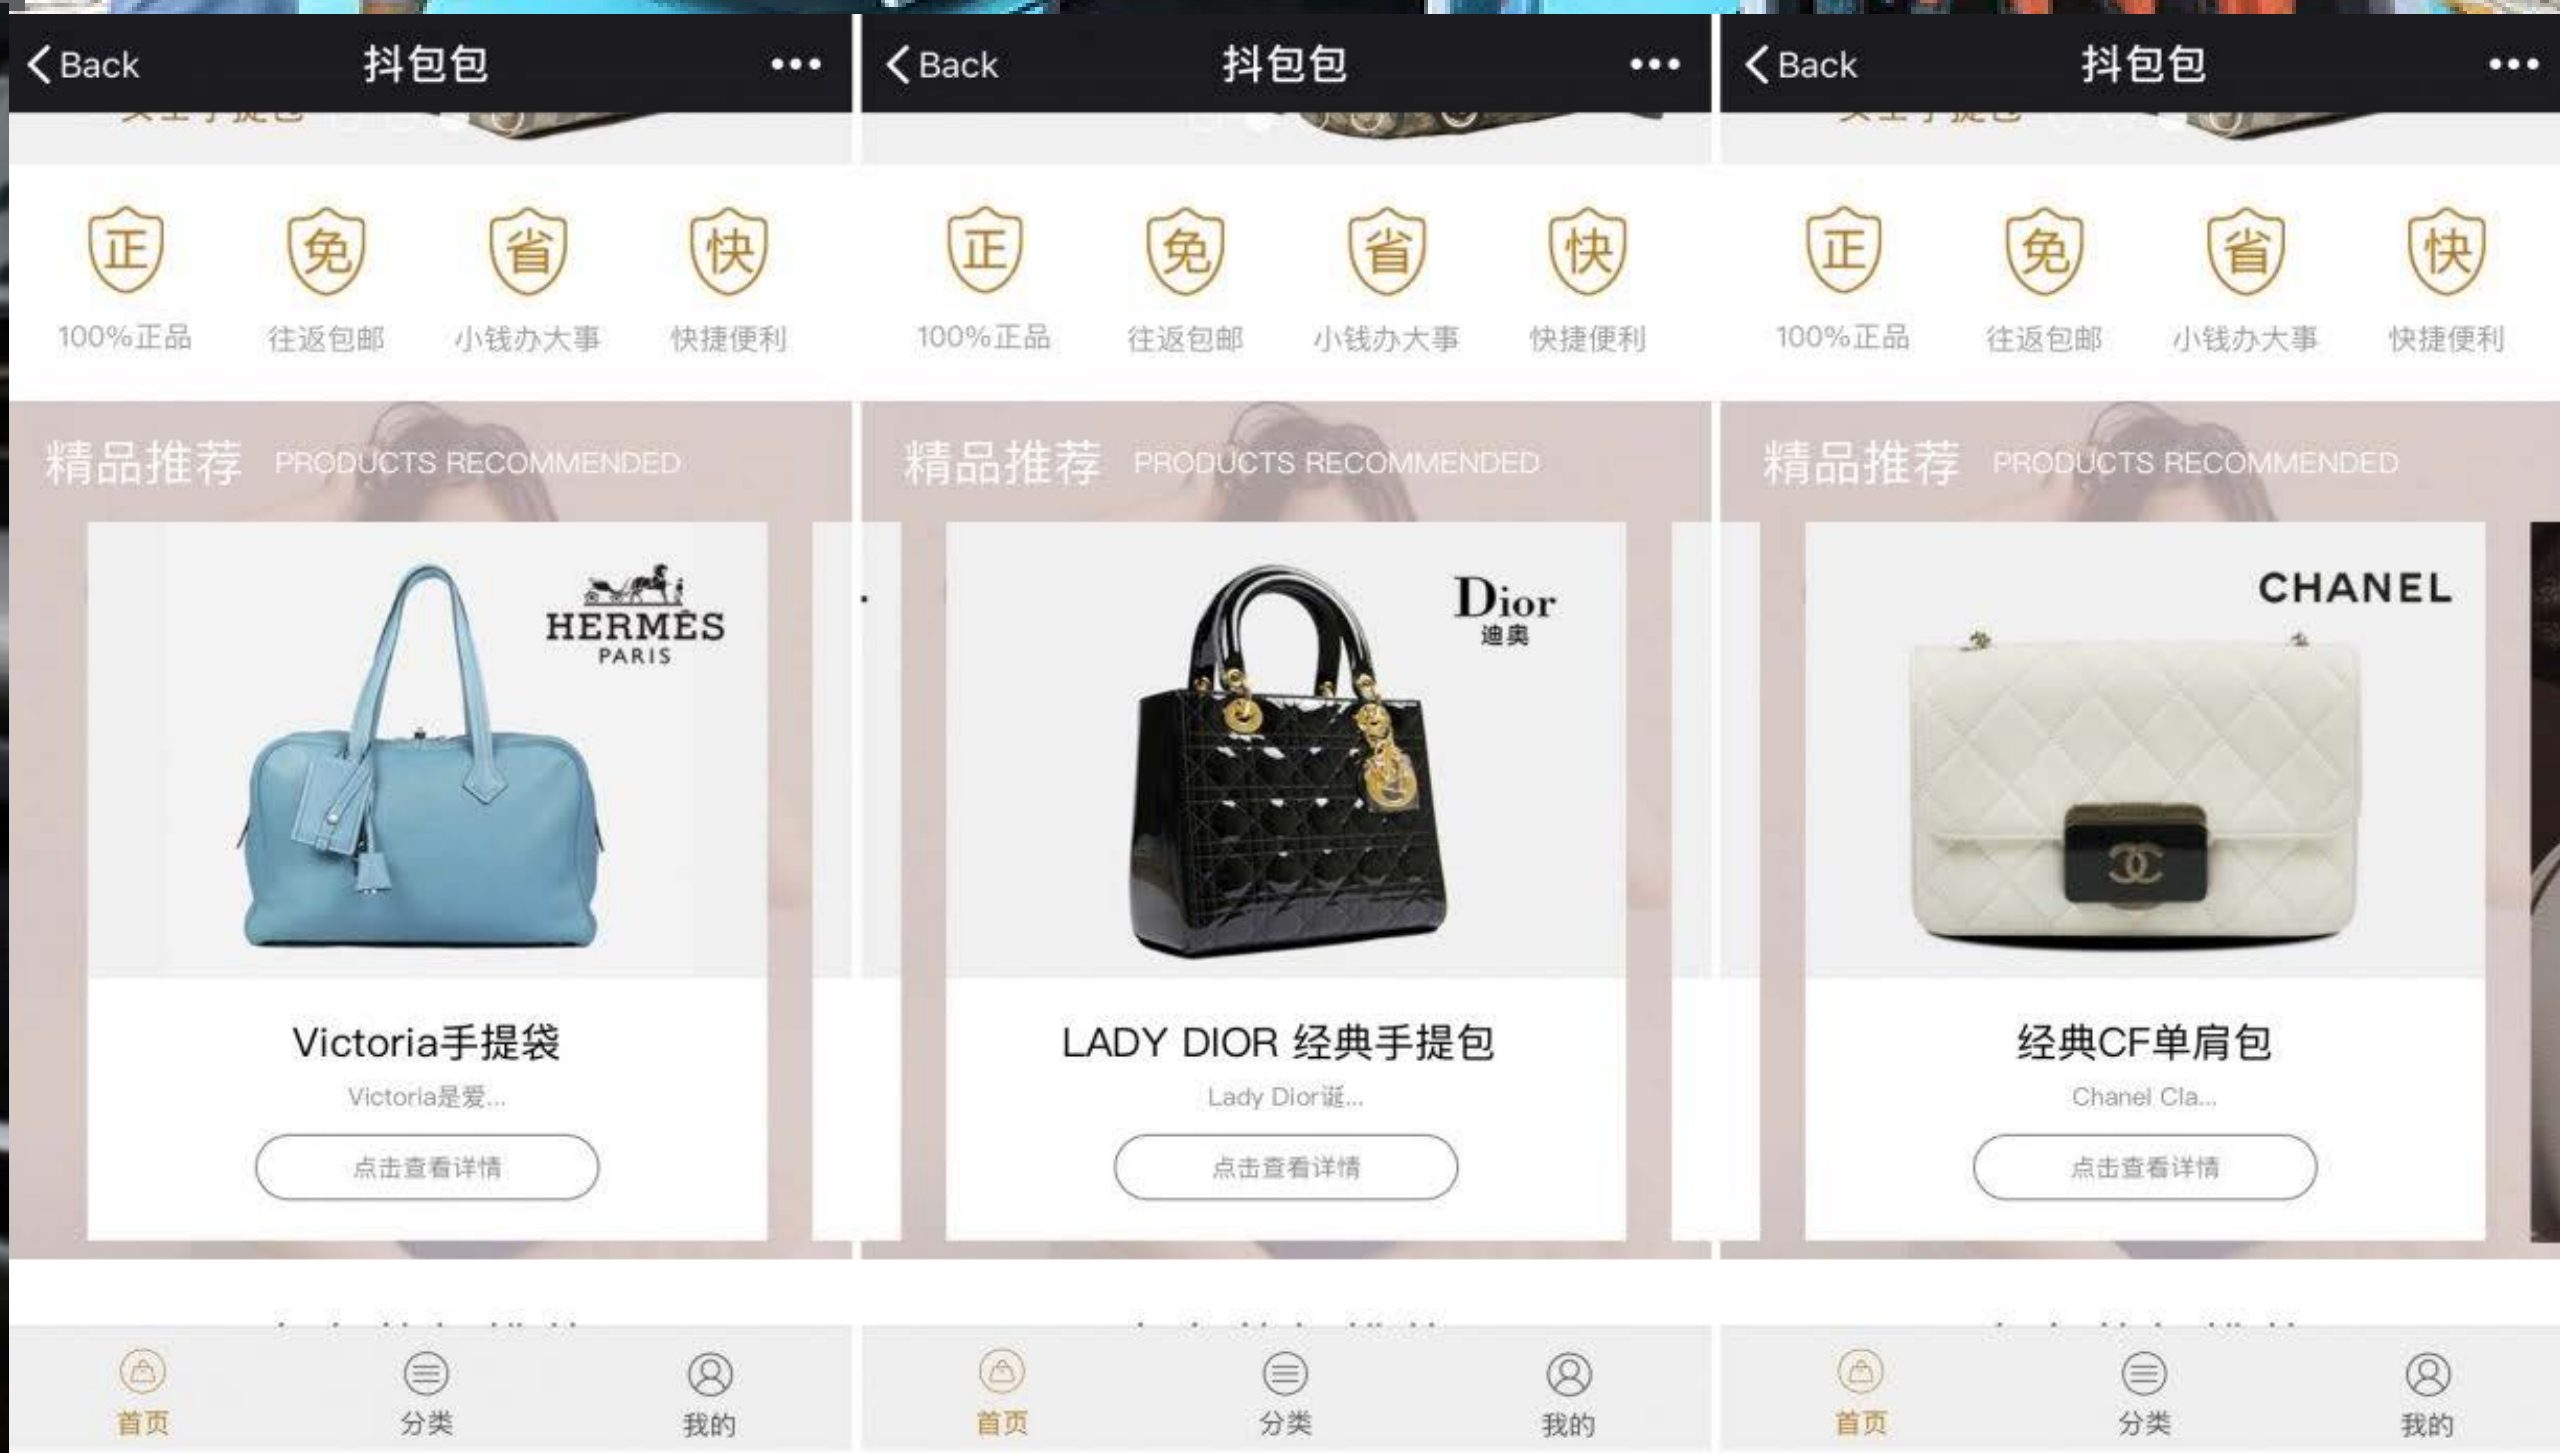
Back 抖包包 •••

正 免 省 快

100%正品 往返包邮 小钱办大事 快捷便利

精品推荐 PRODUCTS RECOMMENDED

HERMÈS PARIS

Victoria手提袋

Victoria是爱...

点击查看详情

首页 分类 我的

Back 抖包包 •••

正 免 省 快

100%正品 往返包邮 小钱办大事 快捷便利

精品推荐 PRODUCTS RECOMMENDED

Dior 迪奥

LADY DIOR 经典手提包

Lady Dior诞...

点击查看详情

首页 分类 我的

Back 抖包包 •••

正 免 省 快

100%正品 往返包邮 小钱办大事 快捷便利

精品推荐 PRODUCTS RECOMMENDED

CHANEL

经典CF单肩包

Chanel Cla...

点击查看详情

首页 分类 我的